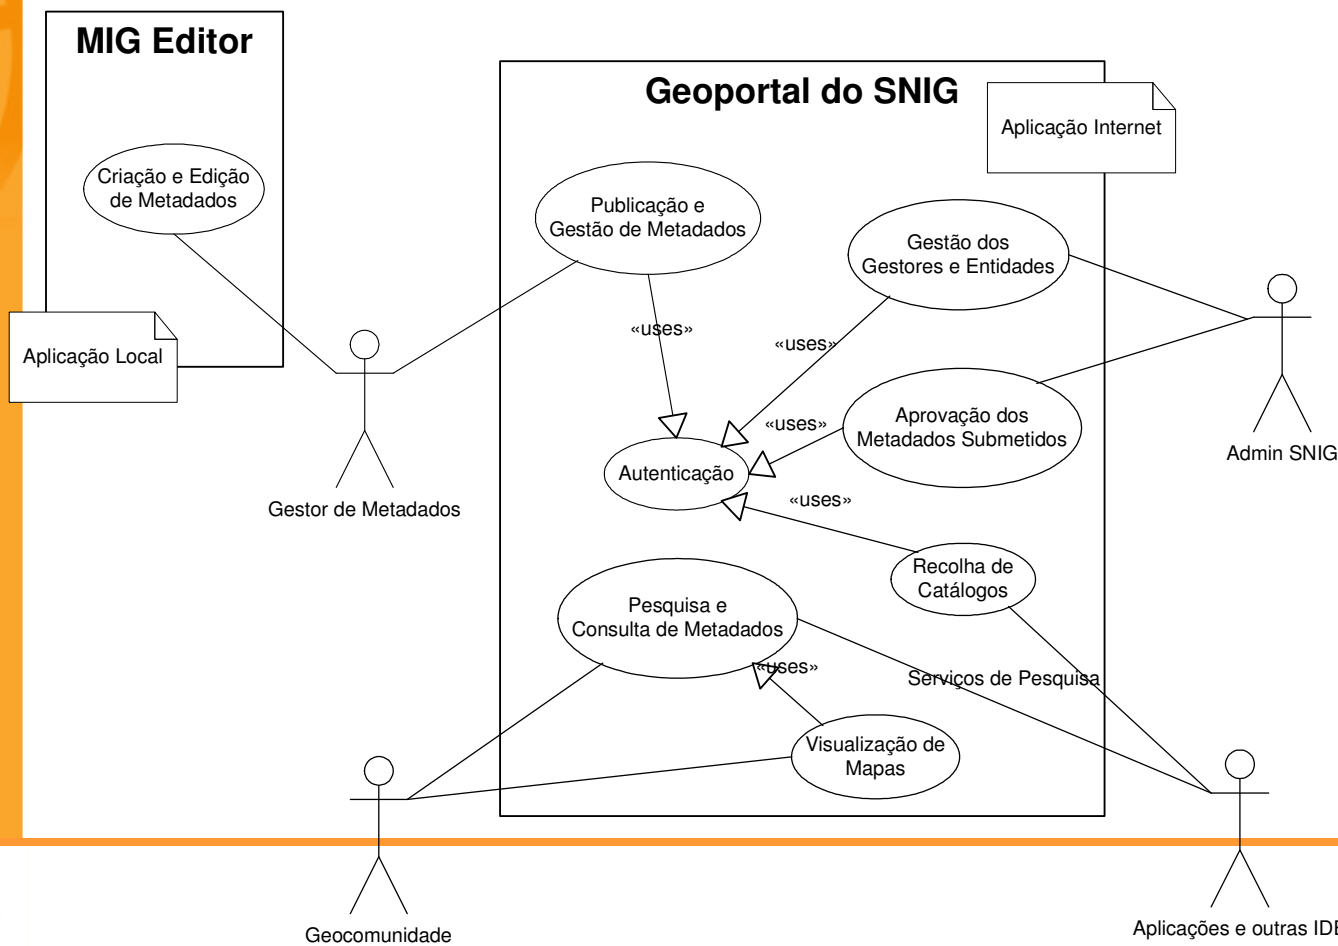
MIG Editor

Criação e Edição de Metadados

Aplicação Local

Geoportal do SNIG

Aplicação Internet

Publicação e Gestão de Metadados

Gestão dos Gestores e Entidades

«uses»

«uses»

«uses»

Aprovação dos Metadados Submetidos

Autenticação

«uses»

Gestor de Metadados

Admin SNIG

Recolha de Catálogos

Pesquisa e Consulta de Metadados

«uses»

Serviços de Pesquisa

Visualização de Mapas

Geocomunidade

Aplicações e outras IDE